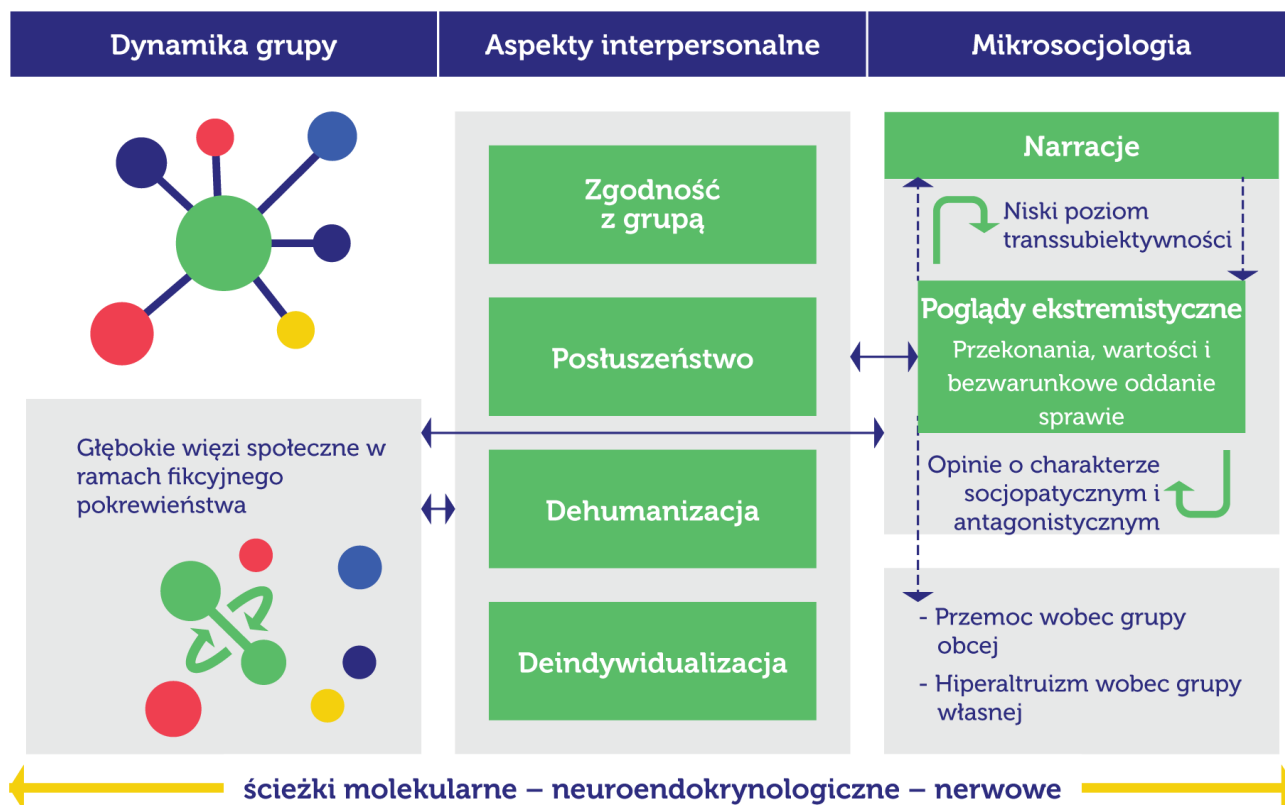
Dynamika grupy

Aspekty interpersonalne

Mikrosocjologia

Głębokie więzi społeczne w ramach fikcyjnego pokrewieństwa

Zgodność z grupą

Posłuszeństwo

Dehumanizacja

Deindywidualizacja

Narracje

Niski poziom transsubiektywności

Poglądy ekstremistyczne

Przekonania, wartości i bezwarunkowe oddanie sprawie

Opinie o charakterze socjopatycznym i antagonistycznym

- Przemoc wobec grupy obcej

- Hiperaltruizm wobec grupy własnej

ścieżki molekularne – neuroendokrynologiczne – nerwowe